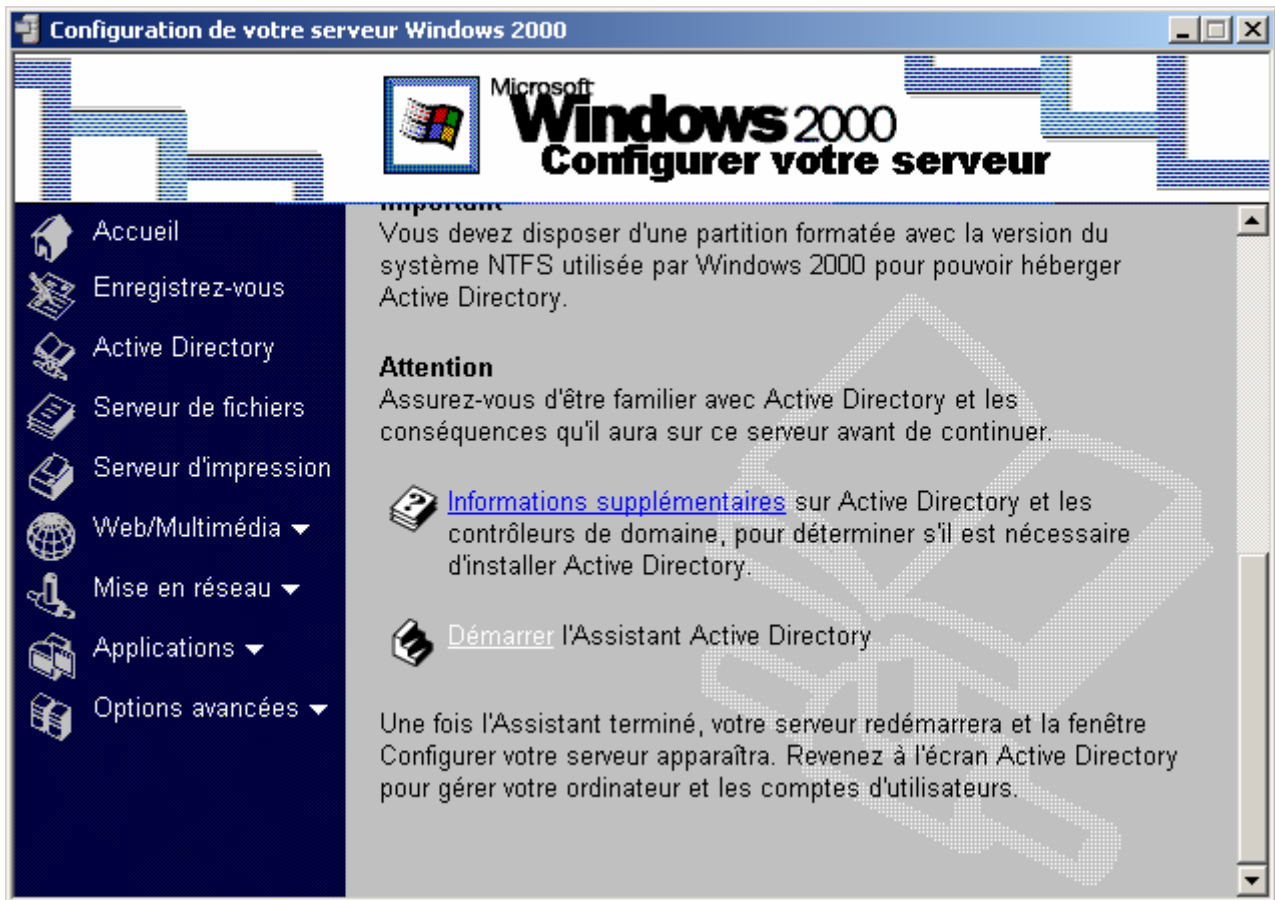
Configuration de votre serveur Windows 2000

Microsoft Windows 2000
Configurer votre serveur

Accueil
Enregistrez-vous
Active Directory
Serveur de fichiers
Serveur d'impression
Web/Multimédia
Mise en réseau
Applications
Options avancées

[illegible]
Vous devez disposer d'une partition formatée avec la version du système NTFS utilisée par Windows 2000 pour pouvoir héberger Active Directory.

Attention
Assurez-vous d'être familier avec Active Directory et les conséquences qu'il aura sur ce serveur avant de continuer.

Informations supplémentaires sur Active Directory et les contrôleurs de domaine, pour déterminer s'il est nécessaire d'installer Active Directory.

Démarrer l'Assistant Active Directory

Une fois l'Assistant terminé, votre serveur redémarrera et la fenêtre Configurer votre serveur apparaîtra. Revenez à l'écran Active Directory pour gérer votre ordinateur et les comptes d'utilisateurs.